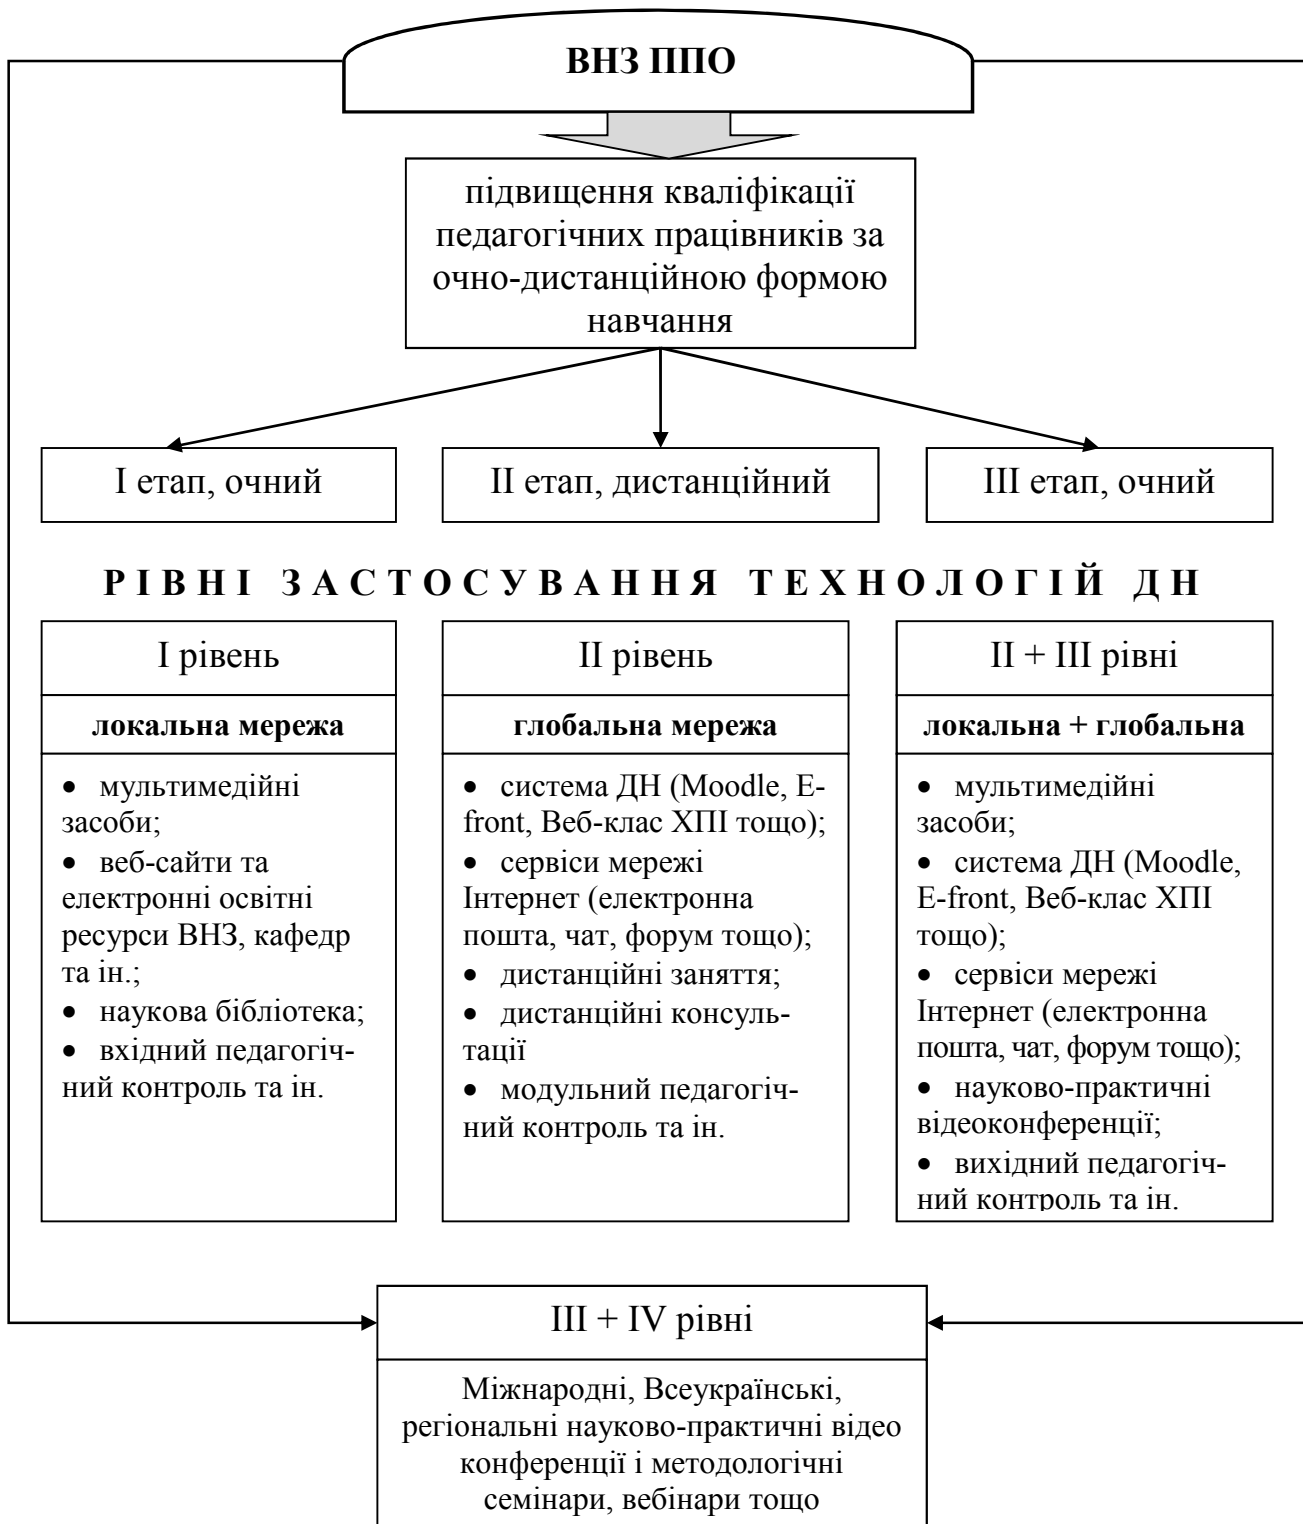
ВНЗ ППО

підвищення кваліфікації педагогічних працівників за очно-дистанційною формою навчання

І етап, очний

ІІ етап, дистанційний

ІІІ етап, очний

РІВНІ ЗАСТОСУВАННЯ ТЕХНОЛОГІЙ ДН

І рівень

локальна мережа

• мультимедійні засоби;
• веб-сайти та електронні освітні ресурси ВНЗ, кафедр та ін.;
• наукова бібліотека;
• вхідний педагогічний контроль та ін.

ІІ рівень

глобальна мережа

• система ДН (Moodle, E-front, Веб-клас ХПІ тощо);
• сервіси мережі Інтернет (електронна пошта, чат, форум тощо);
• дистанційні заняття;
• дистанційні консультації
• модульний педагогічний контроль та ін.

ІІ + ІІІ рівні

локальна + глобальна

• мультимедійні засоби;
• система ДН (Moodle, E-front, Веб-клас ХПІ тощо);
• сервіси мережі Інтернет (електронна пошта, чат, форум тощо);
• науково-практичні відеоконференції;
• вихідний педагогічний контроль та ін.

ІІІ + IV рівні

Міжнародні, Всеукраїнські, регіональні науково-практичні відео конференції і методологічні семінари, вебінари тощо